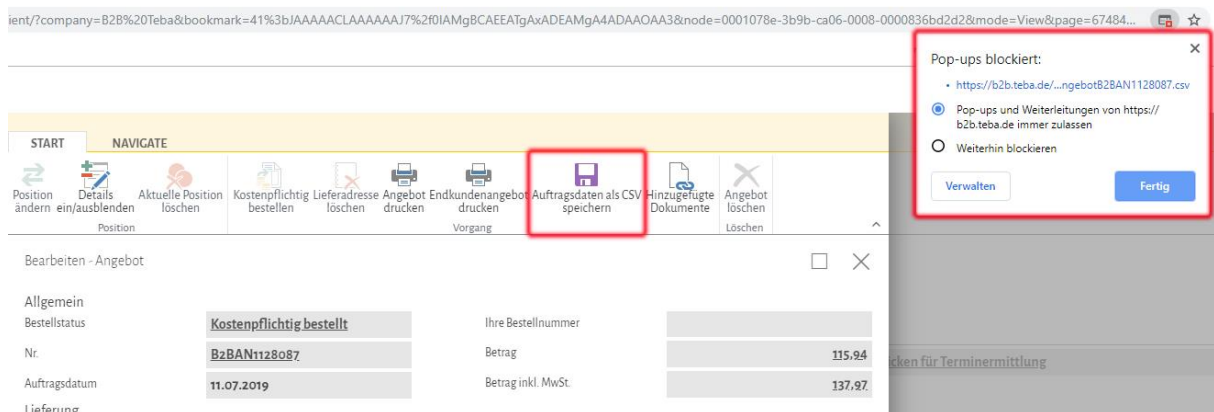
ient/?company=B2B%20Teba&bookmark=41%3bJAAAAACLAAAAAJ7%2f0IAMgBCAEEATgAxADEAMgA4ADAAOAA3&node=0001078e-3b9b-ca06-0008-0000836bd2d2&mode=View&page=67484...

Pop-ups blockiert:

• https://b2b.teba.de/...ngebotB2BAN1128087.csv

Pop-ups und Weiterleitungen von https://b2b.teba.de immer zulassen

Weiterhin blockieren

Verwalten

Fertig

START NAVIGATE

Position ändern

Details ein/ausblenden

Aktuelle Position löschen

Position

Kostenpflichtig bestellen

Lieferadresse löschen

Angebot drucken

Endkundenangebot drucken

Auftragsdaten als CSV speichern

Hinzugefügte Dokumente

Vorgang

Angebot löschen

Löschen

Bearbeiten - Angebot

Allgemein

| Bestellstatus | Kostenpflichtig bestellt | Ihre Bestellnummer | |
|---|---|---|---|
| Nr. | B2BAN1128087 | Betrag | 115,94 |
| Auftragsdatum | 11.07.2019 | Betrag inkl. MwSt. | 137,97 |

Lieferung

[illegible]cken für Terminermittlung